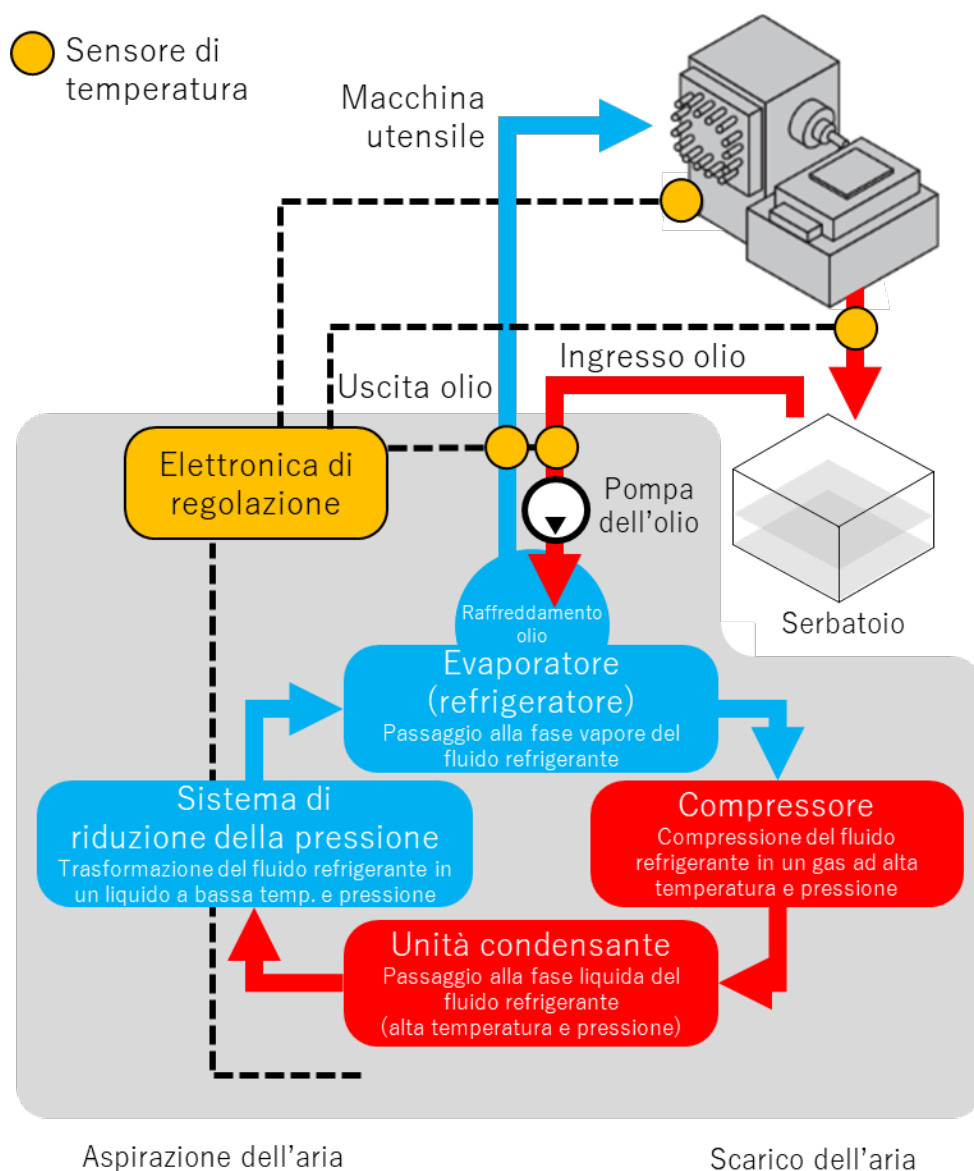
Sensore di temperatura

Macchina utensile

Ingresso olio

Uscita olio

Elettronica di regolazione

Pompa dell’olio

Serbatoio

Raffreddamento olio

Evaporatore (refrigeratore)
Passaggio alla fase vapore del fluido refrigerante

Sistema di riduzione della pressione
Trasformazione del fluido refrigerante in un liquido a bassa temp. e pressione

Compressore
Compressione del fluido refrigerante in un gas ad alta temperatura e pressione

Unità condensante
Passaggio alla fase liquida del fluido refrigerante
(alta temperatura e pressione)

Aspirazione dell’aria

Scarico dell’aria